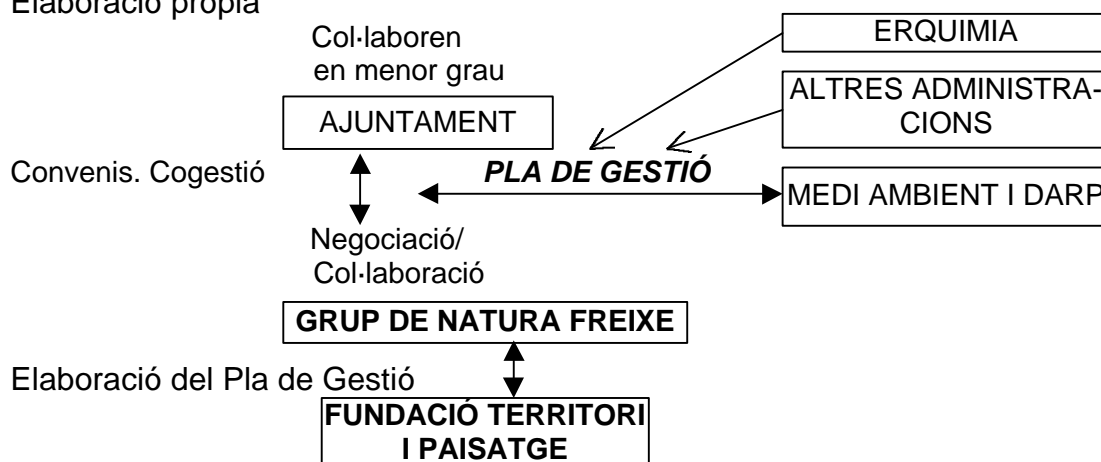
Elaboració pròpia

Col·laboren en menor grau

AJUNTAMENT

ERQUIMIA

ALTRES ADMINISTRACIONS

Convenis. Cogestió

PLA DE GESTIÓ

MEDI AMBIENT I DARP

Negociació/ Col·laboració

GRUP DE NATURA FREIXE

Elaboració del Pla de Gestió

FUNDACIÓ TERRITORI I PAISATGE